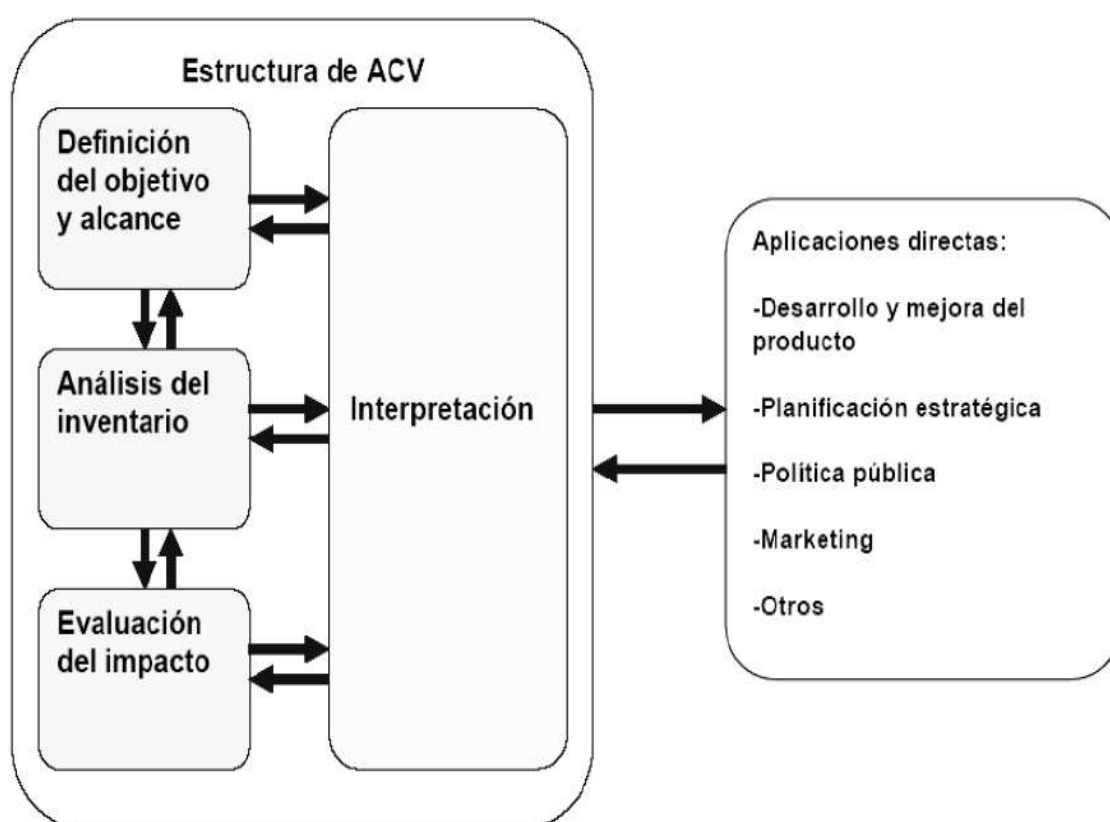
Estructura de ACV

Definición del objetivo y alcance

Análisis del inventario

Evaluación del impacto

Interpretación

Aplicaciones directas:

-Desarrollo y mejora del producto

-Planificación estratégica

-Política pública

-Marketing

-Otros